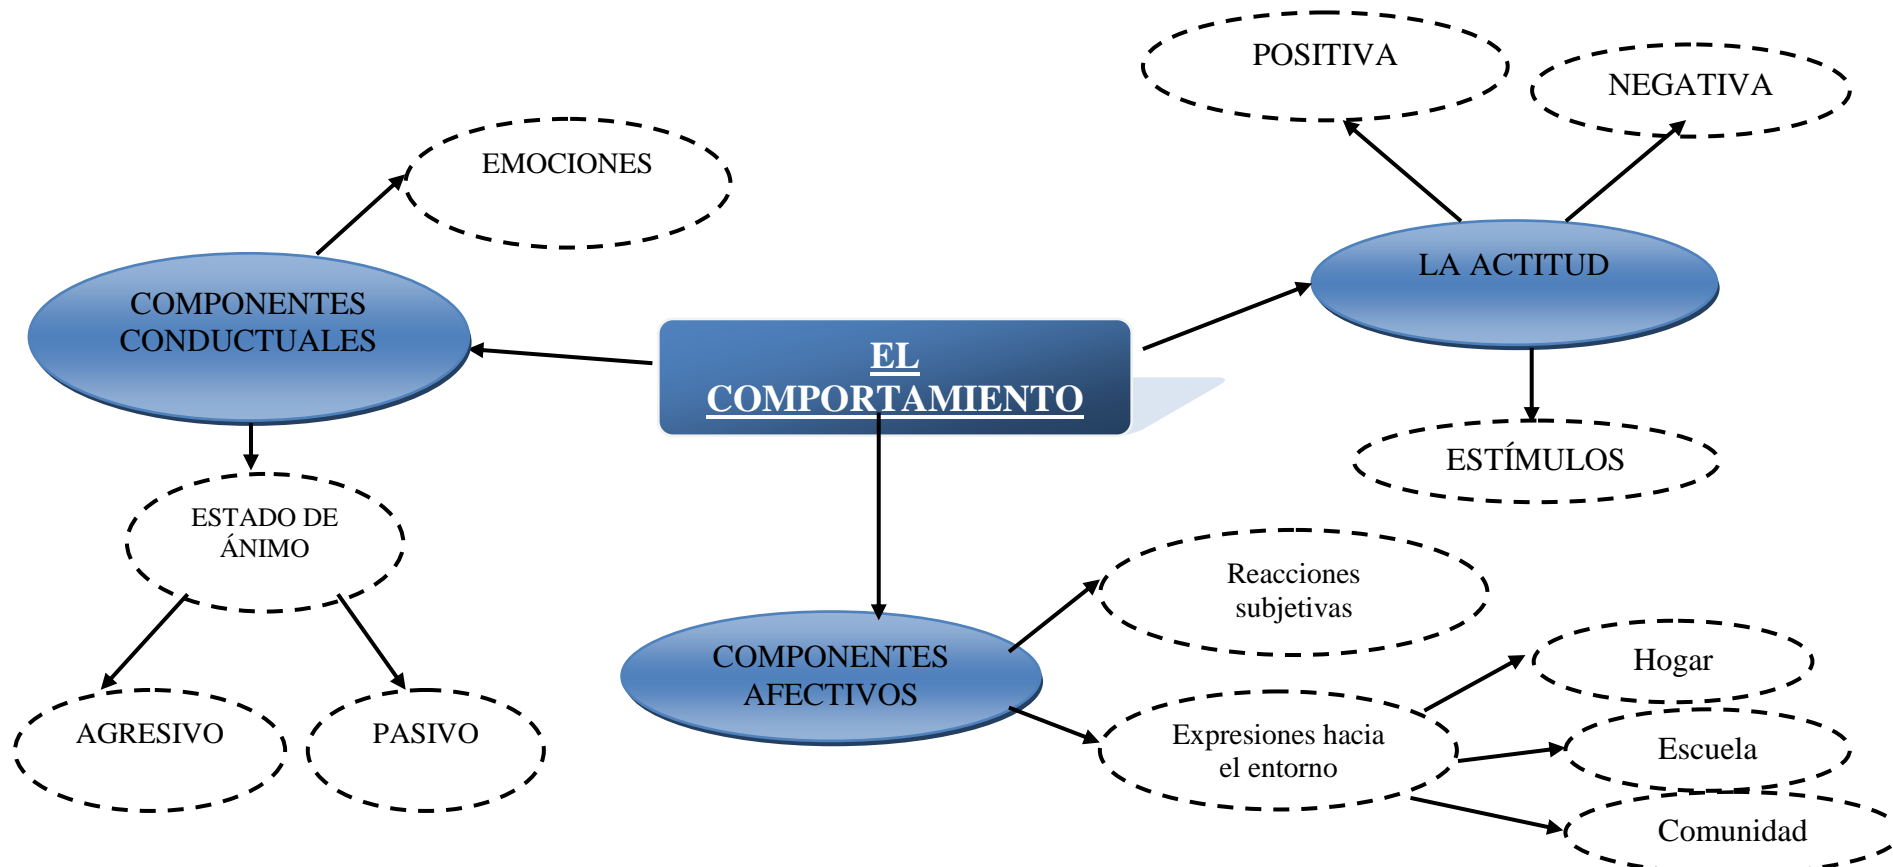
EL COMPORTAMIENTO

COMPONENTES CONDUCTUALES

EMOCIONES

ESTADO DE ÁNIMO

AGRESIVO

PASIVO

LA ACTITUD

POSITIVA

NEGATIVA

ESTÍMULOS

COMPONENTES AFECTIVOS

Reacciones subjetivas

Expresiones hacia el entorno

Hogar

Escuela

Comunidad